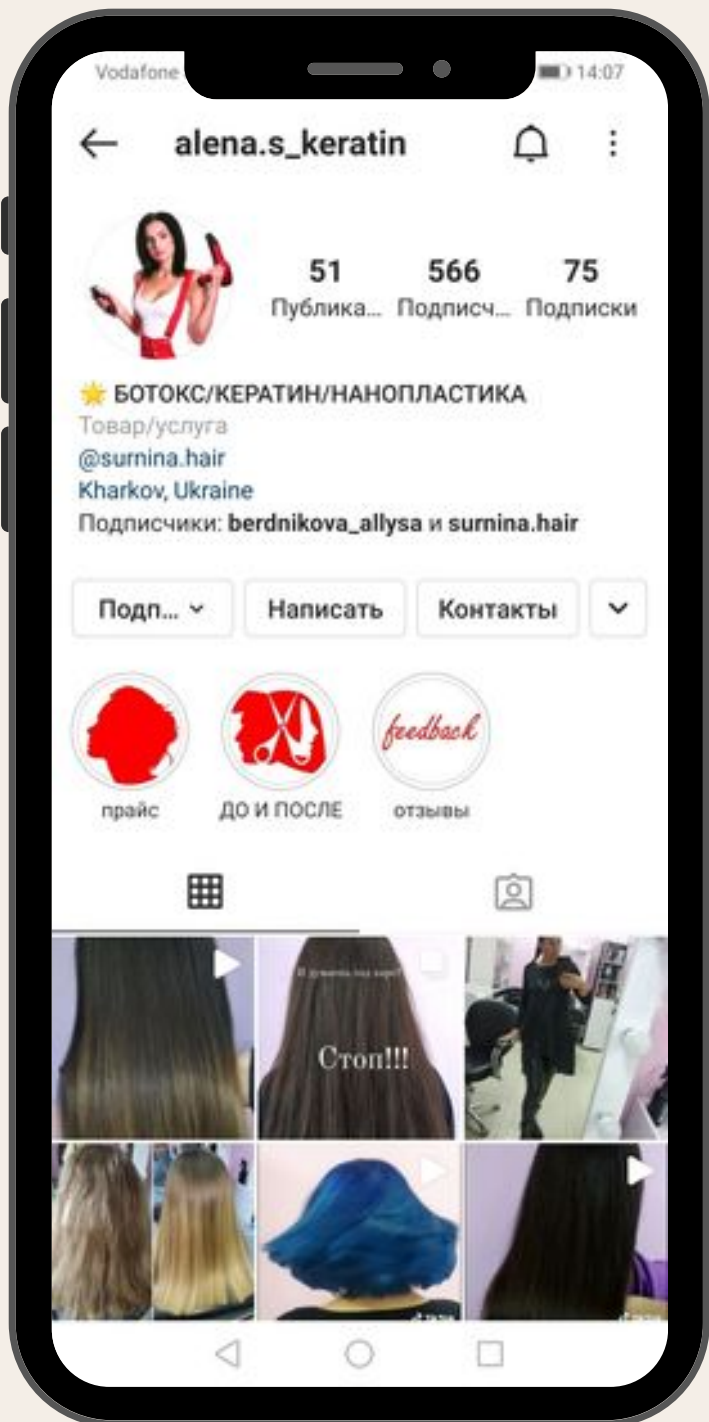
Vodafone

14:07

alena.s_keratin

51
Публика...

566
Подписч...

75
Подписки

🌟 БОТОКС/КЕРАТИН/НАНОПЛАСТИКА
Товар/услуга
@surnina.hair
Kharkov, Ukraine
Подписчики: berdnikova_allysa и surnina.hair

Подп...

Написать

Контакты

feedback

прайс

ДО И ПОСЛЕ

отзывы

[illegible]

Стоп!!!